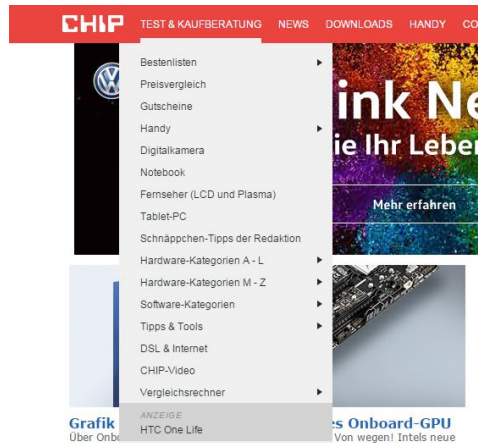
CHIP TEST & KAUFBERATUNG NEWS DOWNLOADS HANDY CO

Bestenlisten
Preisvergleich
Gutscheine
Handy
Digitalkamera
Notebook
Fernseher (LCD und Plasma)
Tablet-PC
Schnäppchen-Tipps der Redaktion
Hardware-Kategorien A - L
Hardware-Kategorien M - Z
Software-Kategorien
Tipps & Tools
DSL & Internet
CHIP-Video
Vergleichsrechner
ANZEIGE
HTC One Life

ink Ne
ie Ihr Leben
Mehr erfahren

Grafik
Über Onb

es Onboard-GPU
Von wegen! Intels neue